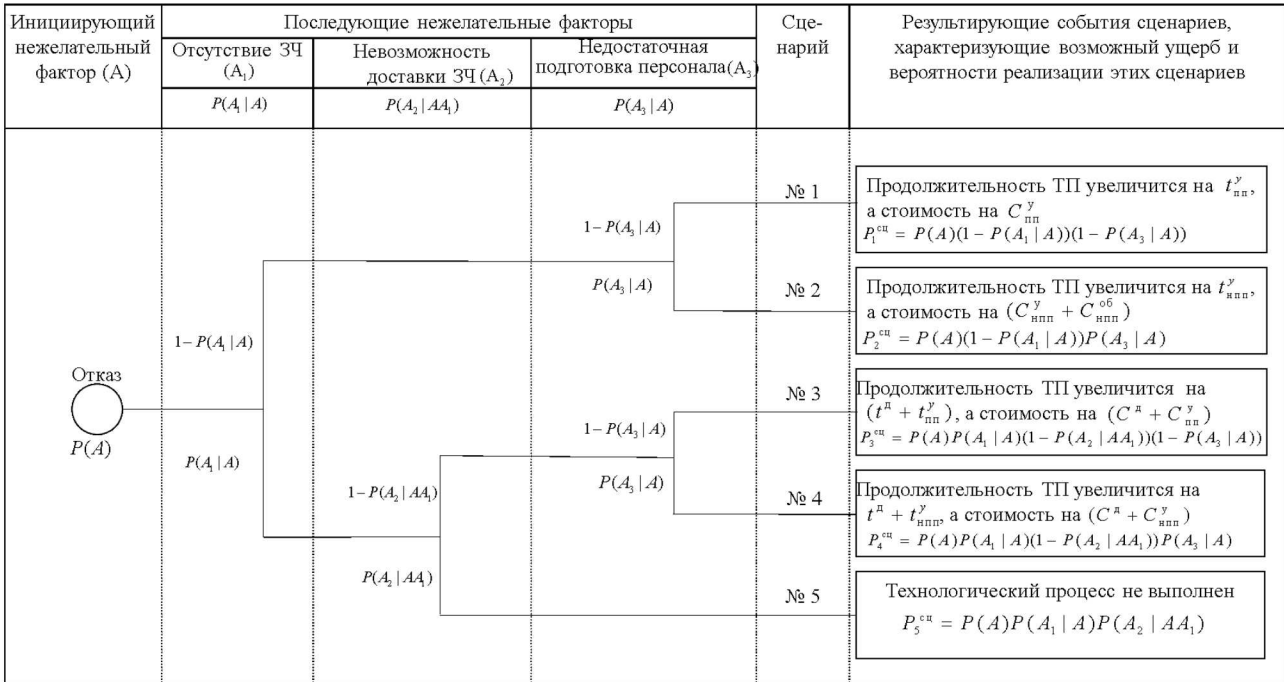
| Инициирующий нежелательный фактор (А) | Последующие нежелательные факторы | | | Сценарий | Результирующие события сценариев, характеризующие возможный ущерб и вероятности реализации этих сценариев |
|---|---|---|---|---|---|
| | Отсутствие ЗЧ ($A_1$) | Невозможность доставки ЗЧ ($A_2$) | Недостаточная подготовка персонала($A_3$) | | |
| | $P(A_1 \mid A)$ | $P(A_2 \mid AA_1)$ | $P(A_3 \mid A)$ | | |

Отказ

$P(A)$

$1-P(A_1 \mid A)$

$P(A_1 \mid A)$

$1-P(A_3 \mid A)$

$P(A_3 \mid A)$

$1-P(A_2 \mid AA_1)$

$P(A_2 \mid AA_1)$

$1-P(A_3 \mid A)$

$P(A_3 \mid A)$

№ 1

Продолжительность ТП увеличится на $t^{у}_{пп}$, а стоимость на $C^{у}_{пп}$
$P_1^{сц} = P(A)(1-P(A_1 \mid A))(1-P(A_3 \mid A))$

№ 2

Продолжительность ТП увеличится на $t^{у}_{нпп}$, а стоимость на $(C^{у}_{нпп} + C^{об}_{нпп})$
$P_2^{сц} = P(A)(1-P(A_1 \mid A))P(A_3 \mid A)$

№ 3

Продолжительность ТП увеличится на $(t^{д} + t^{у}_{пп})$, а стоимость на $(C^{д} + C^{у}_{пп})$
$P_3^{сц} = P(A)P(A_1 \mid A)(1-P(A_2 \mid AA_1))(1-P(A_3 \mid A))$

№ 4

Продолжительность ТП увеличится на $t^{д} + t^{у}_{нпп}$, а стоимость на $(C^{д} + C^{у}_{нпп})$
$P_4^{сц} = P(A)P(A_1 \mid A)(1-P(A_2 \mid AA_1))P(A_3 \mid A)$

№ 5

Технологический процесс не выполнен
$P_5^{сц} = P(A)P(A_1 \mid A)P(A_2 \mid AA_1)$